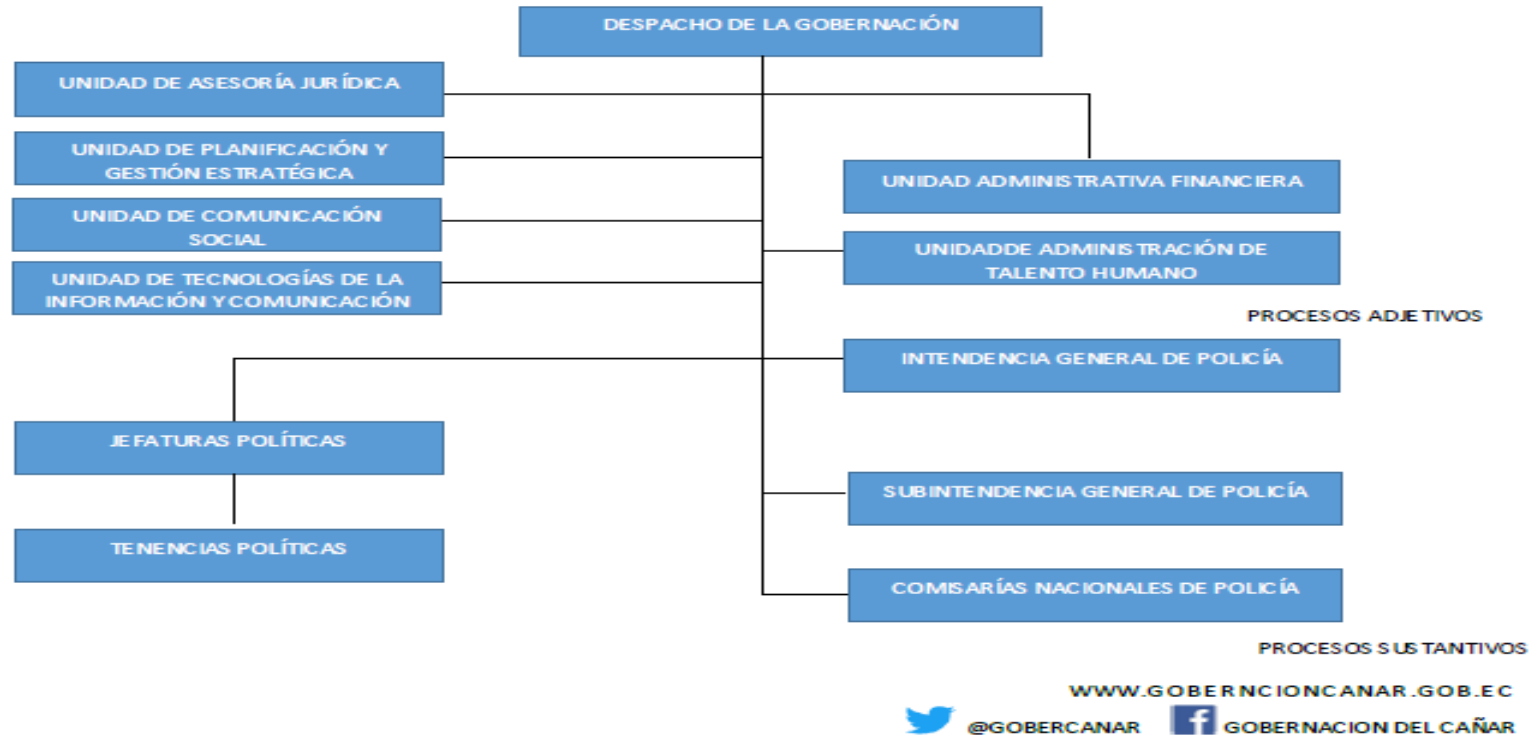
DESPACHO DE LA GOBERNACIÓN

UNIDAD DE ASESORÍA JURÍDICA

UNIDAD DE PLANIFICACIÓN Y GESTIÓN ESTRATÉGICA

UNIDAD DE COMUNICACIÓN SOCIAL

UNIDAD DE TECNOLOGÍAS DE LA INFORMACIÓN Y COMUNICACIÓN

UNIDAD ADMINISTRATIVA FINANCIERA

UNIDADDE ADMINISTRACIÓN DE TALENTO HUMANO

PROCESOS ADJETIVOS

INTENDENCIA GENERAL DE POLICÍA

JEFATURAS POLÍTICAS

TENENCIAS POLÍTICAS

SUBINTENDENCIA GENERAL DE POLICÍA

COMISARÍAS NACIONALES DE POLICÍA

PROCESOS SUSTANTIVOS

WWW.GOBERNCIONCANAR.GOB.EC

@GOBERCANAR

GOBERNACION DEL CAÑAR